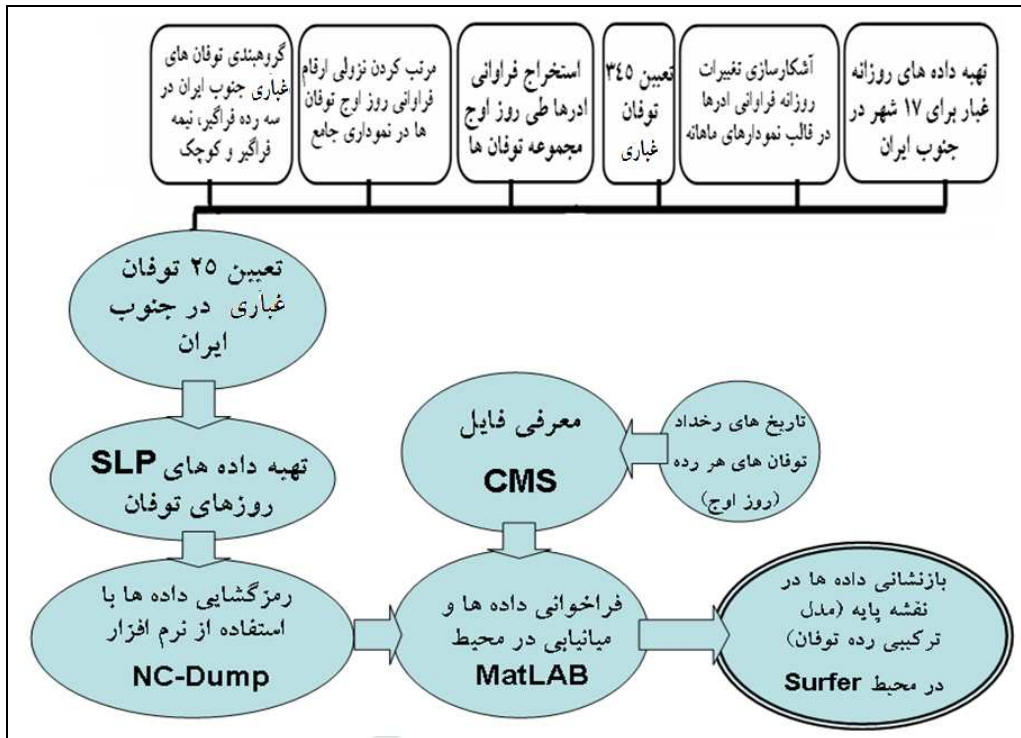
تهیه داده های روزانه غبار برای ۱۷ شهر در جنوب ایران

آشکارسازی تغییرات روزانه فراوانی ادرها در قالب نمودارهای ماهانه

تعیین ۳۴۵ توفان غباری

استخراج فراوانی ادرها طی روز اوج مجموعه توفان ها

مرتب کردن نزولی ارقام فراوانی روز اوج توفان ها در نمودار جامع

گروهبندی توفان های غباری جنوب ایران در سه رده فراگیر، نیمه فراگیر و کوچک

تعیین ۲۵ توفان غباری در جنوب ایران

تهیه داده های SLP روزهای توفان

رمزگشایی داده ها با استفاده از نرم افزار NC-Dump

تاریخ های رخداد توفان های هر رده (روز اوج)

معرفی فایل CMS

فراخوانی داده ها و میانیابی در محیط MatLAB

بازنشانی داده ها در نقشه پایه (مدل ترکیبی رده توفان) در محیط Surfer